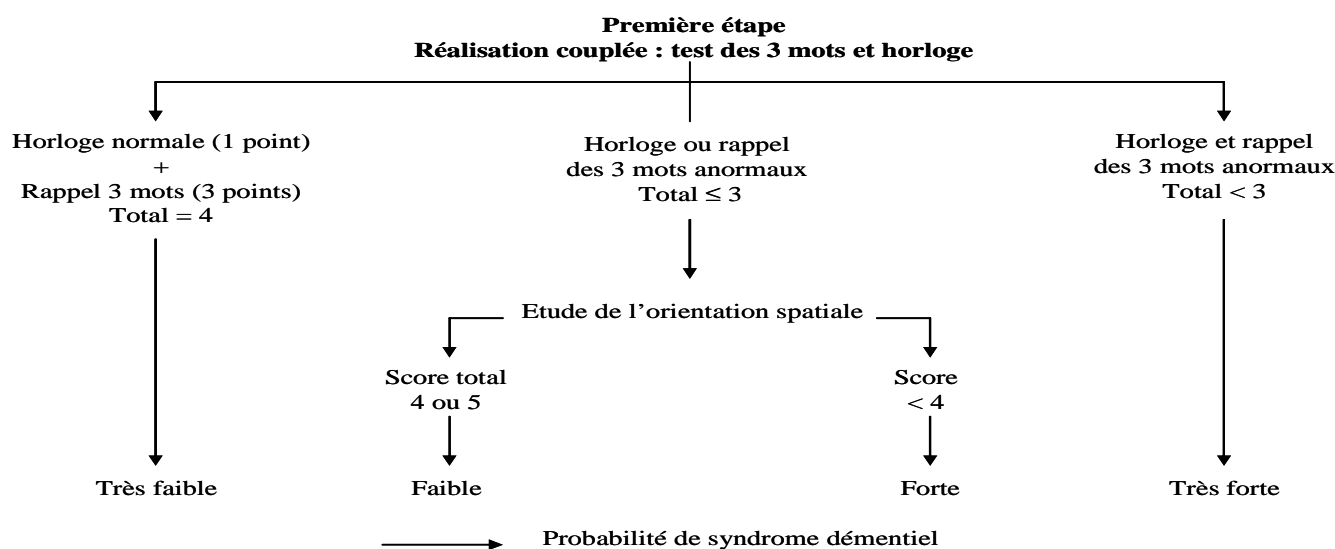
**Première étape**
**Réalisation couplée : test des 3 mots et horloge**

Horloge normale (1 point)
+
Rappel 3 mots (3 points)
Total = 4

Horloge ou rappel des 3 mots anormaux
Total $\leq 3$

Horloge et rappel des 3 mots anormaux
Total $< 3$

Etude de l'orientation spatiale

Score total
4 ou 5

Score
$< 4$

Très faible

Faible

Forte

Très forte

Probabilité de syndrome démentiel